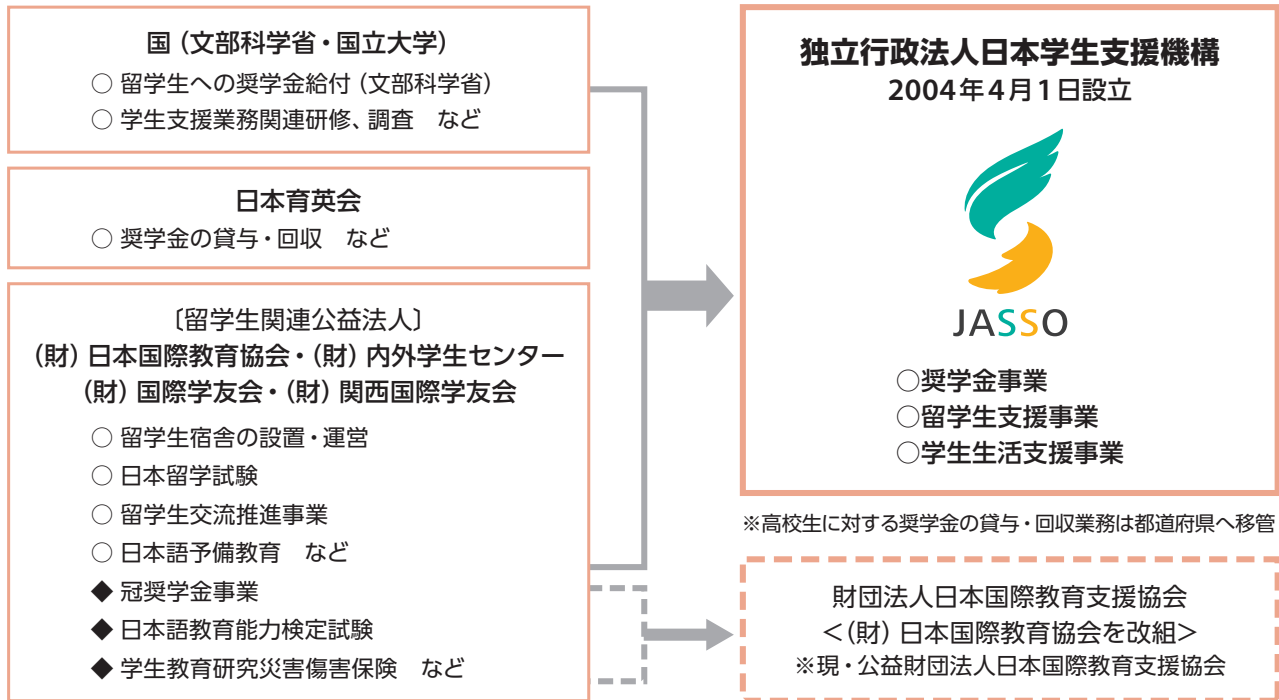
国（文部科学省・国立大学）
○ 留学生への奨学金給付（文部科学省）
○ 学生支援業務関連研修、調査　など

日本育英会
○ 奨学金の貸与・回収　など

〔留学生関連公益法人〕
（財）日本国際教育協会・（財）内外学生センター
（財）国際学友会・（財）関西国際学友会
○ 留学生宿舎の設置・運営
○ 日本留学試験
○ 留学生交流推進事業
○ 日本語予備教育　など
◆ 冠奨学金事業
◆ 日本語教育能力検定試験
◆ 学生教育研究災害傷害保険　など

独立行政法人日本学生支援機構
2004年4月1日設立

JASSO

○奨学金事業
○留学生支援事業
○学生生活支援事業

※高校生に対する奨学金の貸与・回収業務は都道府県へ移管

財団法人日本国際教育支援協会
＜（財）日本国際教育協会を改組＞
※現・公益財団法人日本国際教育支援協会